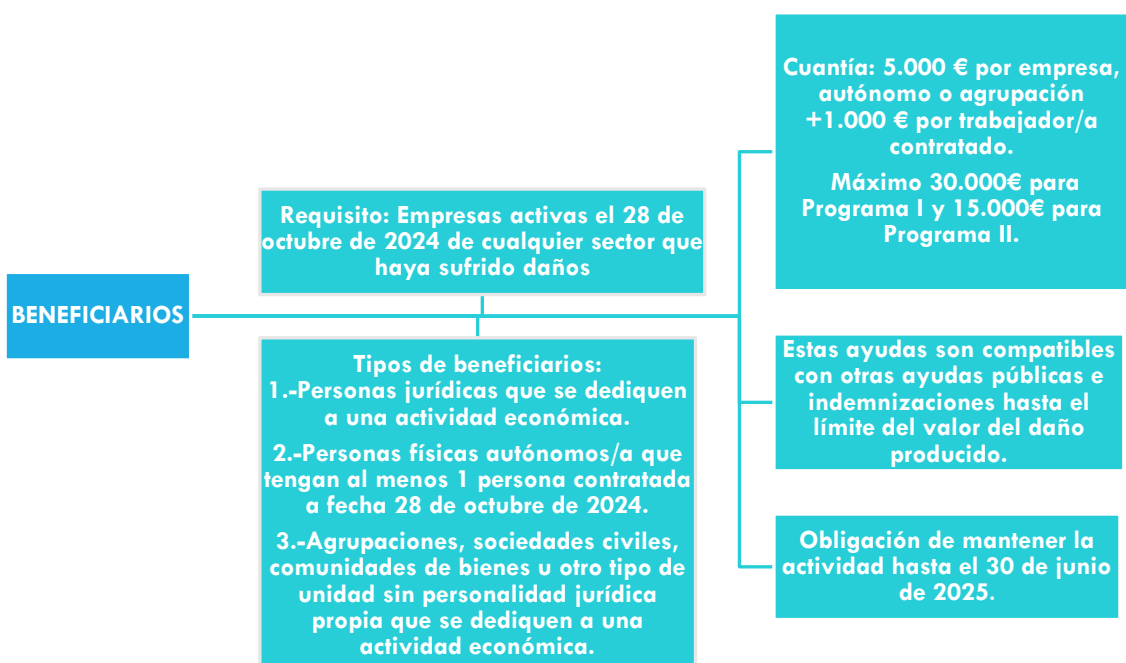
BENEFICIARIOS

Requisito: Empresas activas el 28 de octubre de 2024 de cualquier sector que haya sufrido daños

Tipos de beneficiarios:
1.-Personas jurídicas que se dediquen a una actividad económica.

2.-Personas físicas autónomos/a que tengan al menos 1 persona contratada a fecha 28 de octubre de 2024.

3.-Agrupaciones, sociedades civiles, comunidades de bienes u otro tipo de unidad sin personalidad jurídica propia que se dediquen a una actividad económica.

Cuantía: 5.000 € por empresa, autónomo o agrupación +1.000 € por trabajador/a contratado.

Máximo 30.000€ para Programa I y 15.000€ para Programa II.

Estas ayudas son compatibles con otras ayudas públicas e indemnizaciones hasta el límite del valor del daño producido.

Obligación de mantener la actividad hasta el 30 de junio de 2025.